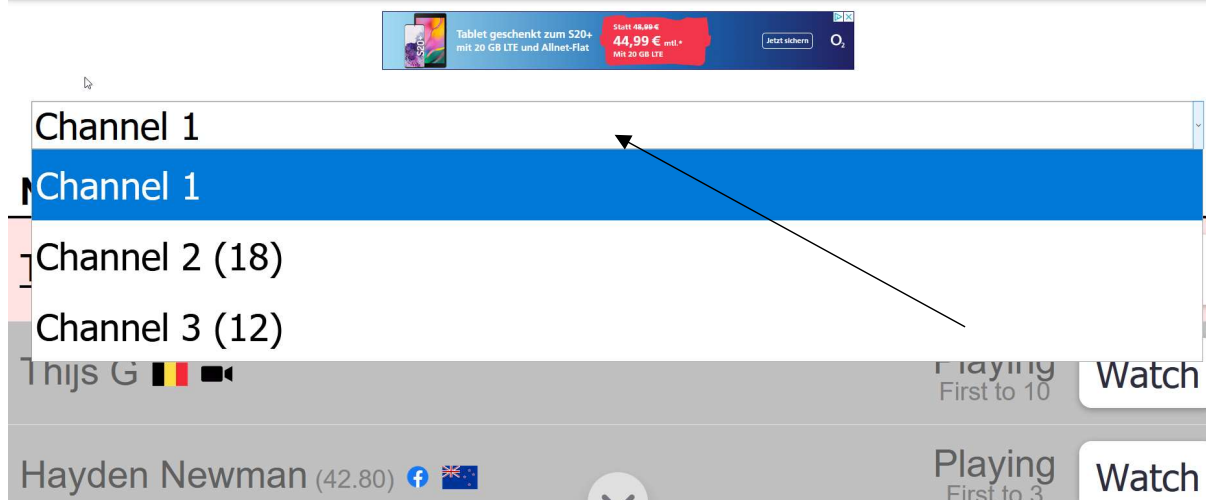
Tablet geschenkt zum S20+ mit 20 GB LTE und Allnet-Flat
Statt 49,99 € 44,99 € mtl.* Mit 20 GB LTE
Jetzt sichern
O2

Channel 1
Channel 1
Channel 2 (18)
Channel 3 (12)

Thijs G
Playing
First to 10
Watch

Hayden Newman (42.80)
Playing
First to 3
Watch